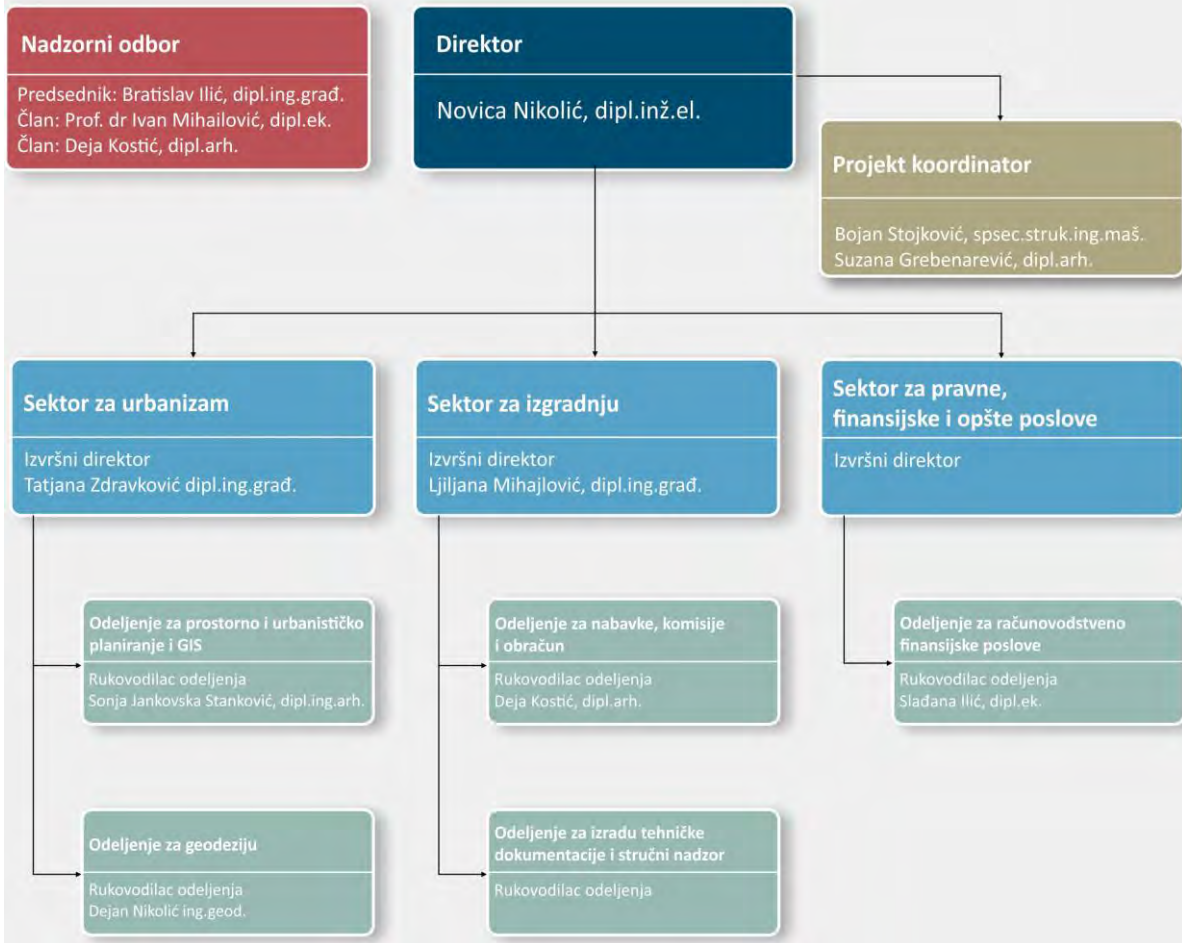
Nadzorni odbor

Predsednik: Bratislav Ilić, dipl.ing.građ.
Član: Prof. dr Ivan Mihailović, dipl.ek.
Član: Deja Kostić, dipl.arh.

Direktor

Novica Nikolić, dipl.inž.el.

Projekt koordinator

Bojan Stojković, spsec.struk.ing.maš.
Suzana Grebenarević, dipl.arh.

Sektor za urbanizam

Izvršni direktor
Tatjana Zdravković dipl.ing.građ.

Sektor za izgradnju

Izvršni direktor
Ljiljana Mihajlović, dipl.ing.građ.

Sektor za pravne, finansijske i opšte poslove

Izvršni direktor

Odeljenje za prostorno i urbanističko planiranje i GIS

Rukovodilac odeljenja
Sonja Jankovska Stanković, dipl.ing.arh.

Odeljenje za nabavke, komisije i obračun

Rukovodilac odeljenja
Deja Kostić, dipl.arh.

Odeljenje za računovodstveno finansijske poslove

Rukovodilac odeljenja
Slađana Ilić, dipl.ek.

Odeljenje za geodeziju

Rukovodilac odeljenja
Dejan Nikolić ing.geod.

Odeljenje za izradu tehničke dokumentacije i stručni nadzor

Rukovodilac odeljenja